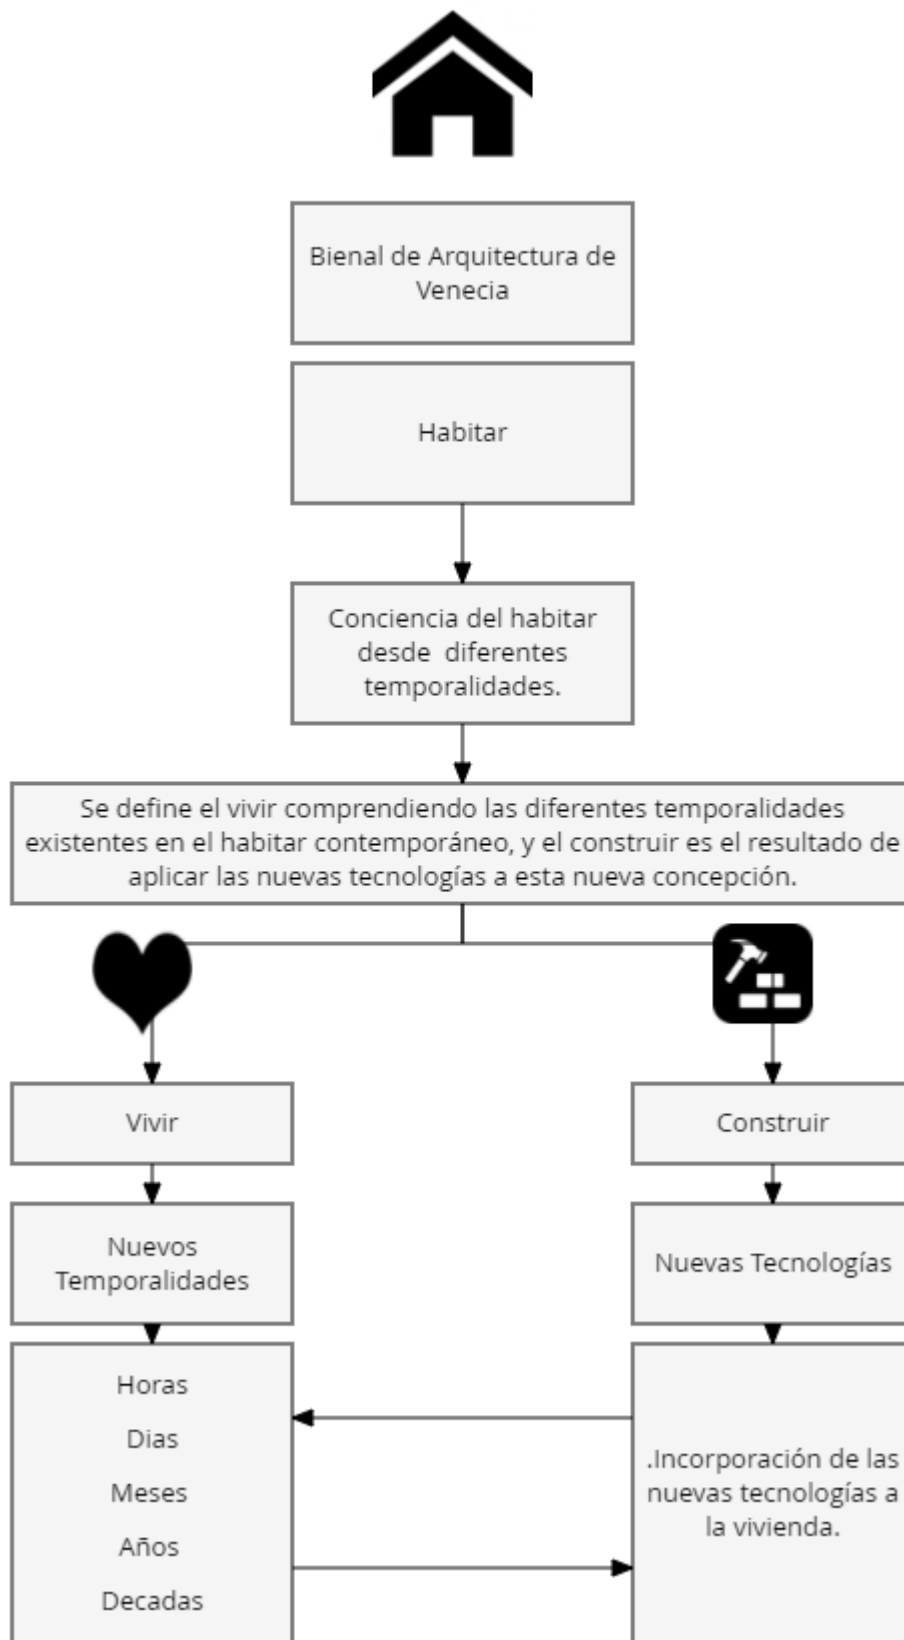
Bienal de Arquitectura de Venecia

Habitar

Conciencia del habitar desde diferentes temporalidades.

Se define el vivir comprendiendo las diferentes temporalidades existentes en el habitar contemporáneo, y el construir es el resultado de aplicar las nuevas tecnologías a esta nueva concepción.

Vivir

Construir

Nuevos Temporalidades

Nuevas Tecnologías

Horas

Dias

Meses

Años

Decadas

.Incorporación de las nuevas tecnologías a la vivienda.